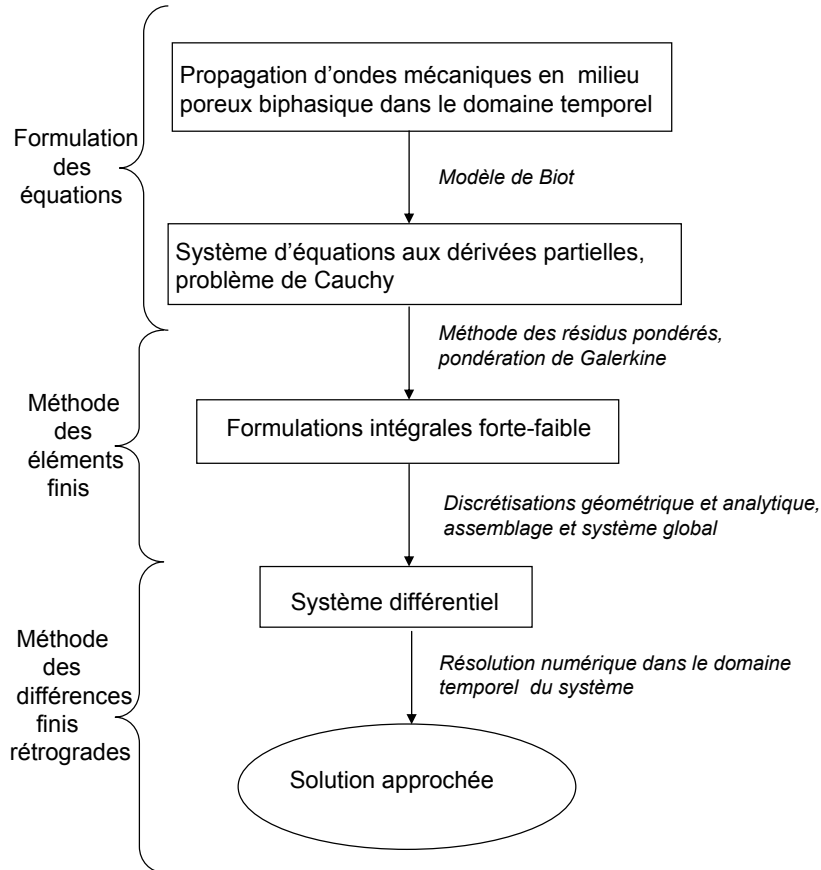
Formulation des équations

Propagation d'ondes mécaniques en milieu poreux biphasique dans le domaine temporel

Modèle de Biot

Système d'équations aux dérivées partielles, problème de Cauchy

Méthode des éléments finis

Méthode des résidus pondérés, pondération de Galerkine

Formulations intégrales forte-faible

Discrétisations géométrique et analytique, assemblage et système global

Méthode des différences finis rétrogrades

Système différentiel

Résolution numérique dans le domaine temporel du système

Solution approchée